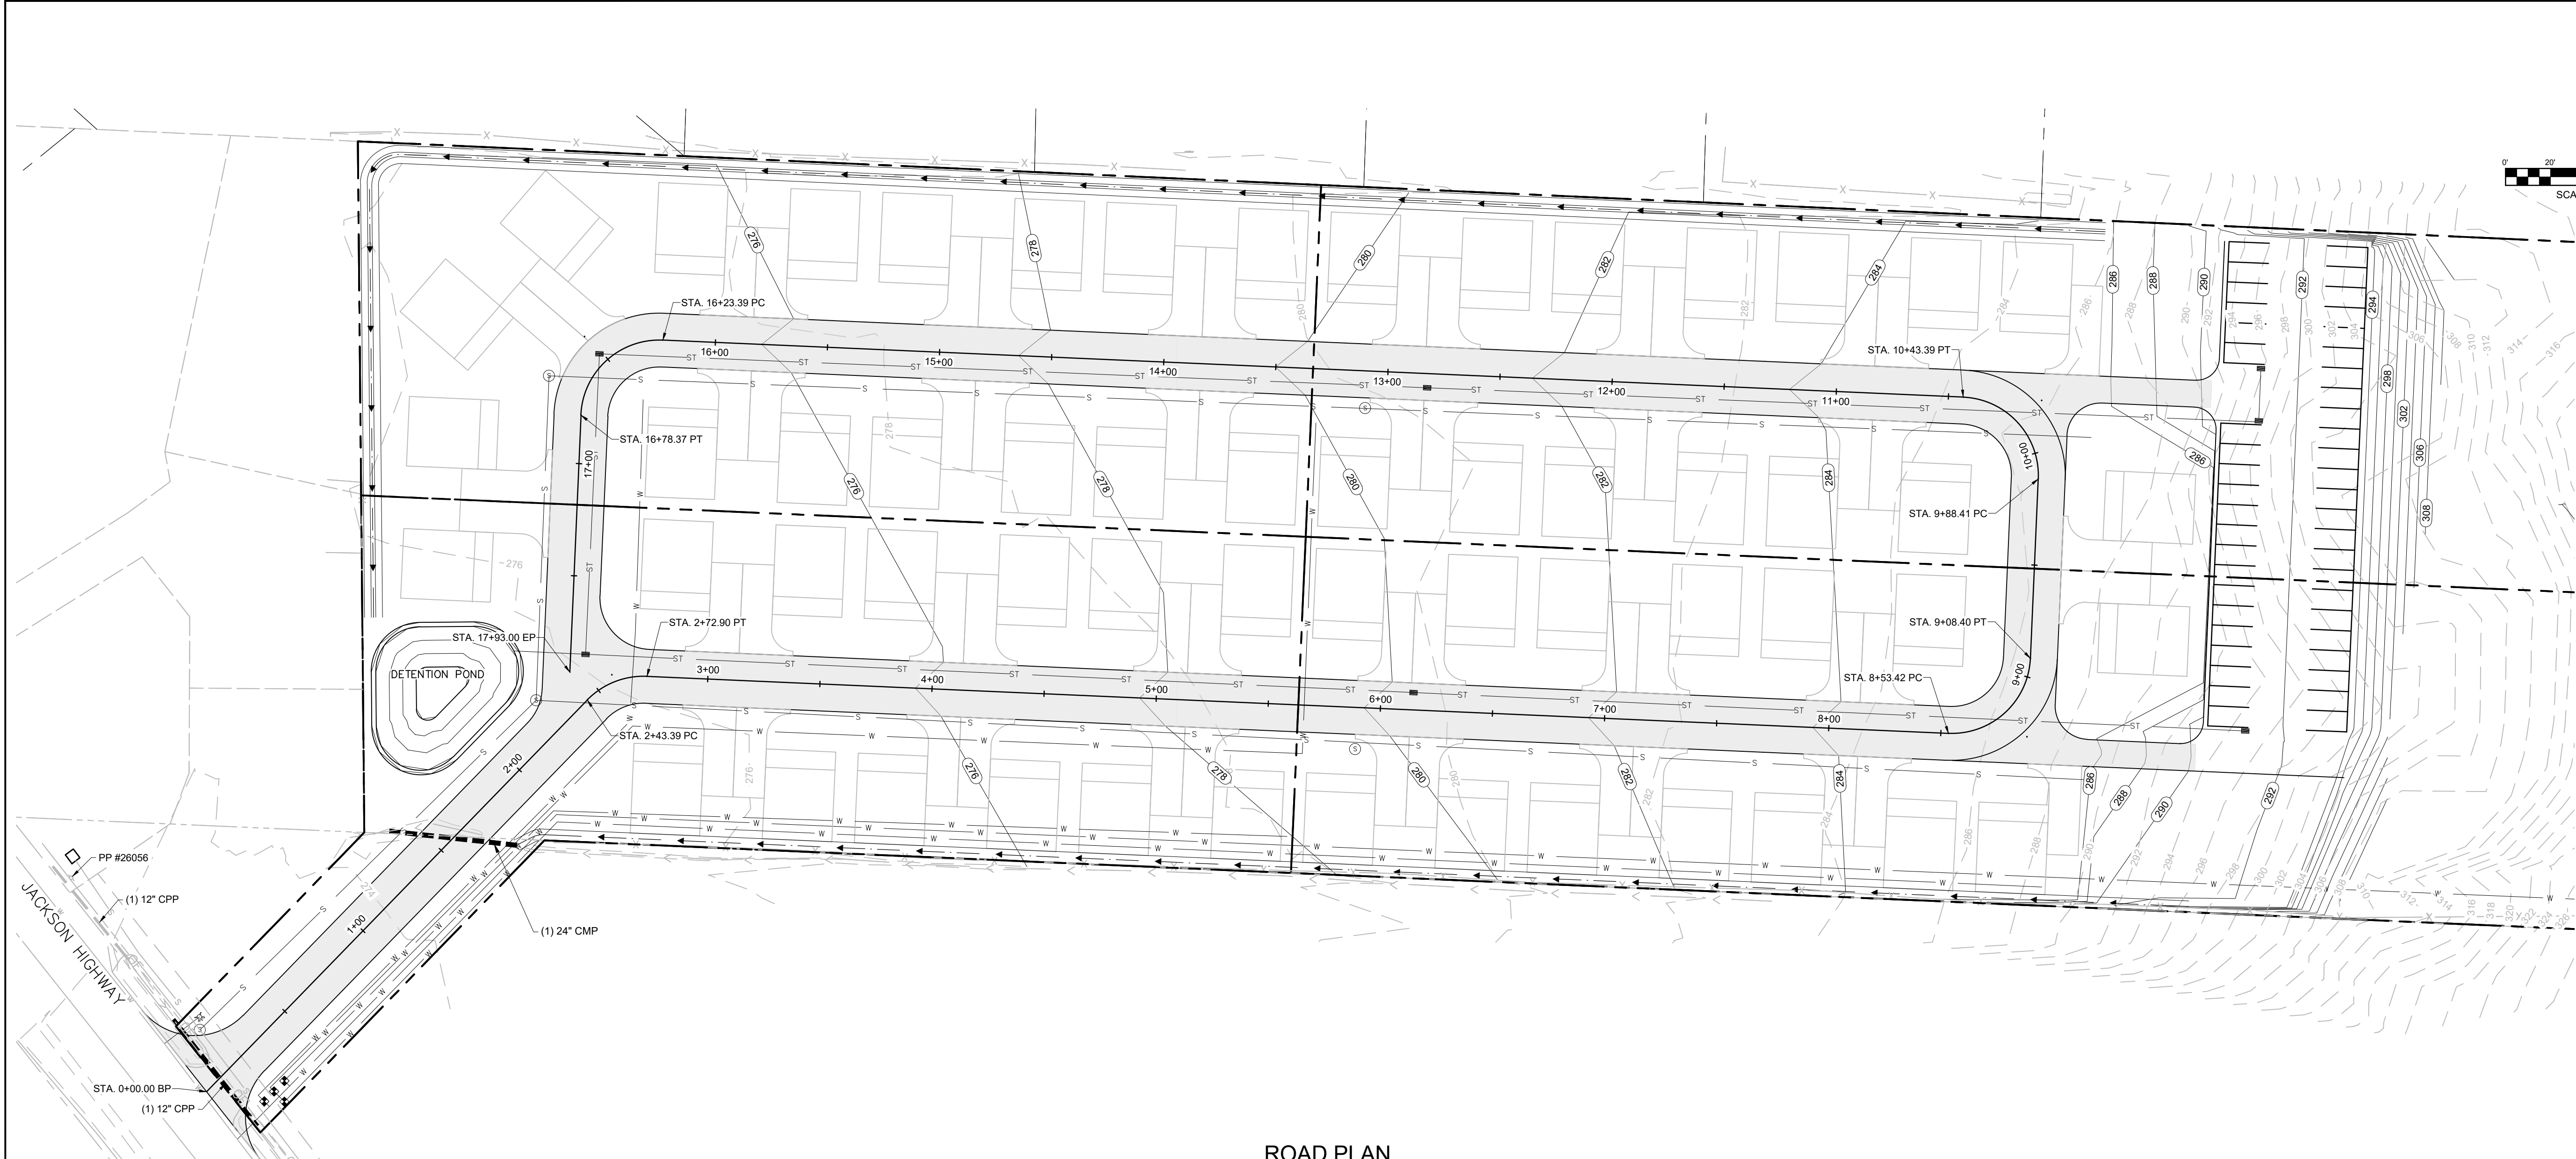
0'
20'
SCA

STA. 16+23.39 PC
STA. 16+78.37 PT
STA. 17+93.00 EP
DETENTION POND
STA. 2+72.90 PT
STA. 2+43.39 PC
STA. 10+43.39 PT
STA. 9+88.41 PC
STA. 9+08.40 PT
STA. 8+53.42 PC

16+00
15+00
14+00
13+00
12+00
11+00
10+00
17+00
9+00
8+00
7+00
6+00
5+00
4+00
3+00
2+00
1+00

276
278
280
282
284
286
288
290
292
294
296
298
300
302
304
306
308
310
312
314
316
318
320
322
324
274

PP #26056
(1) 12" CPP
JACKSON HIGHWAY
(1) 24" CMP
STA. 0+00.00 BP
(1) 12" CPP

ROAD PLAN